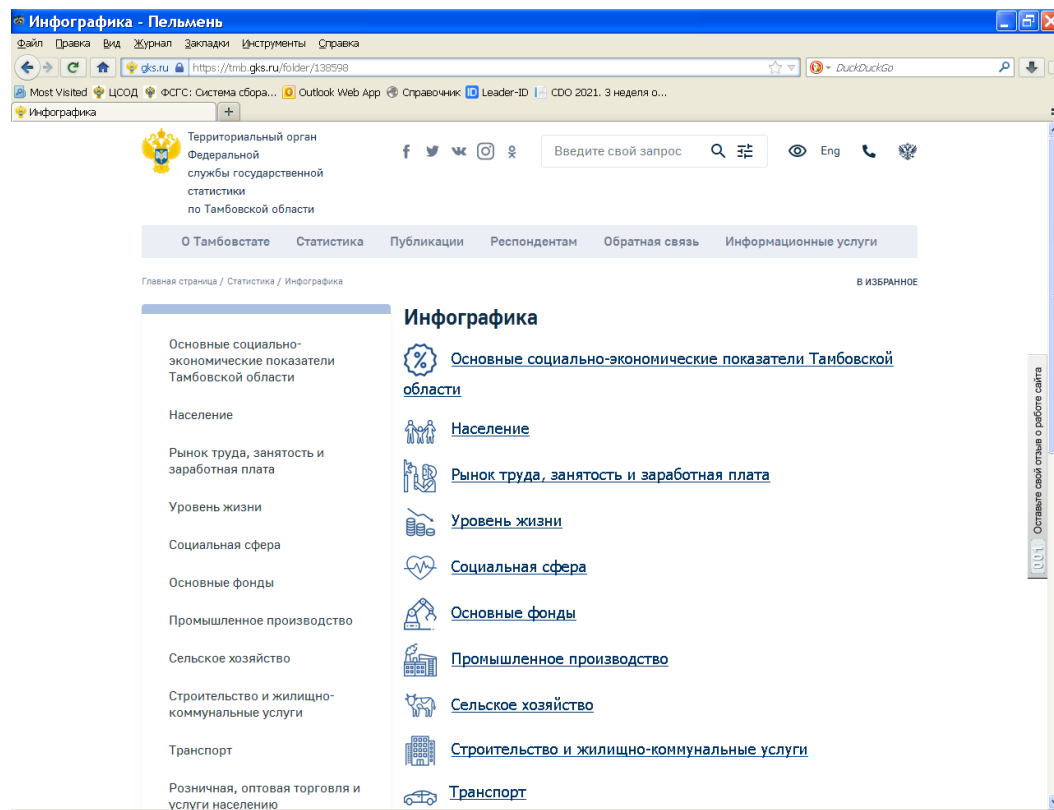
Инфографика - Пельмень

Файл Правка Вид Журнал Закладки Инструменты Справка

gks.ru https://tmb.gks.ru/folder/138598

DuckDuckGo

Most Visited ЦСОД ФСГС: Система сбора... Outlook Web App Справочник Leader-ID CDO 2021. 3 неделя о...

Инфографика

Территориальный орган Федеральной службы государственной статистики по Тамбовской области

Введите свой запрос

Eng

О Тамбовстате Статистика Публикации Респондентам Обратная связь Информационные услуги

Главная страница / Статистика / Инфографика

В ИЗБРАННОЕ

Основные социально-экономические показатели Тамбовской области

Население

Рынок труда, занятость и заработная плата

Уровень жизни

Социальная сфера

Основные фонды

Промышленное производство

Сельское хозяйство

Строительство и жилищно-коммунальные услуги

Транспорт

Розничная, оптовая торговля и услуги населению

Инфографика

Основные социально-экономические показатели Тамбовской области

Население

Рынок труда, занятость и заработная плата

Уровень жизни

Социальная сфера

Основные фонды

Промышленное производство

Сельское хозяйство

Строительство и жилищно-коммунальные услуги

Транспорт

Оставьте свой отзыв о работе сайта

100